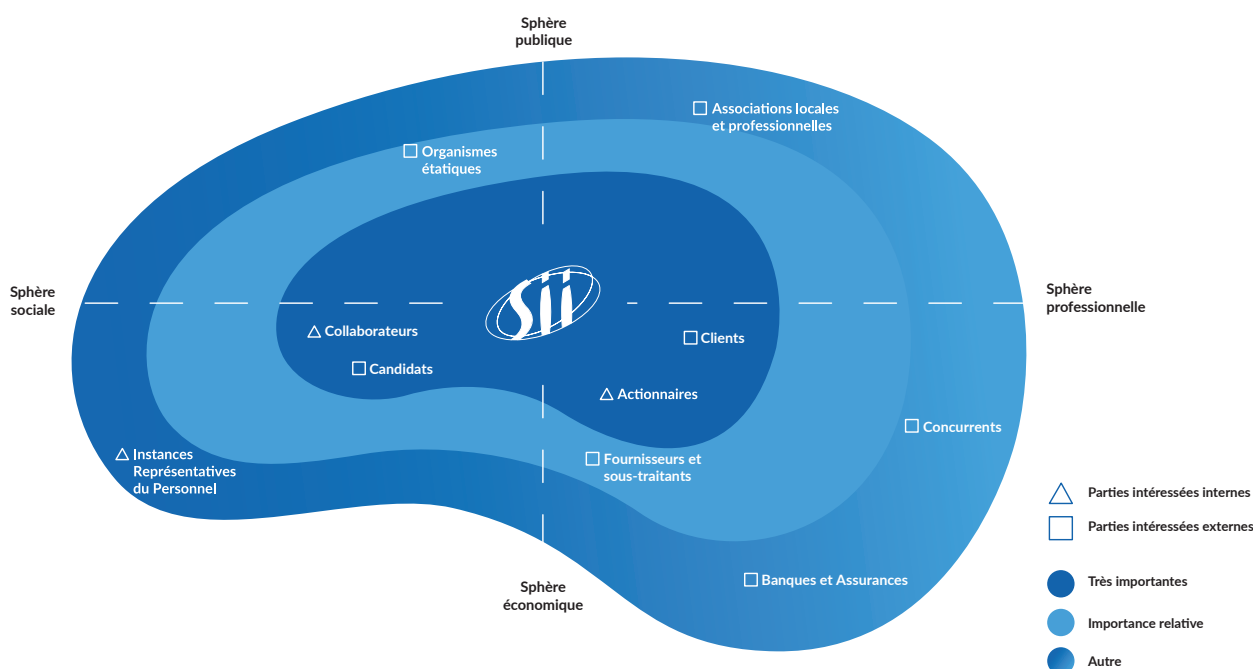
Sphère publique

Associations locales et professionnelles

Organismes étatiques

Sphère sociale

Sii

Sphère professionnelle

Collaborateurs

Clients

Candidats

Actionnaires

Concurrents

Instances Représentatives du Personnel

Fournisseurs et sous-traitants

Parties intéressées internes

Parties intéressées externes

Sphère économique

Banques et Assurances

Très importantes

Importance relative

Autre